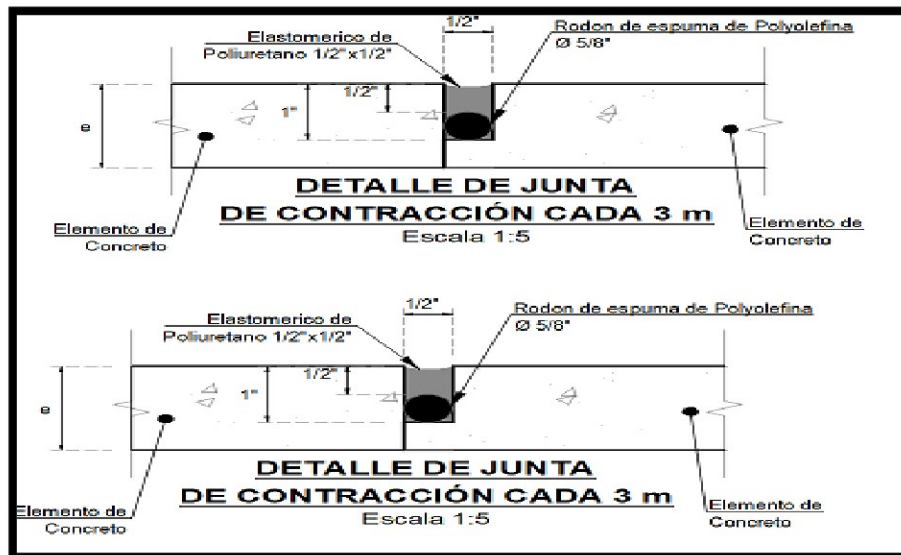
1/2"

Elastomerico de Poliuretano 1/2"x1/2"

Rodon de espuma de Polyolefina Ø 5/8"

e

1/2"

1"

DETALLE DE JUNTA DE CONTRACCIÓN CADA 3 m

Escala 1:5

Elemento de Concreto

Elemento de Concreto

1/2"

Elastomerico de Poliuretano 1/2"x1/2"

Rodon de espuma de Polyolefina Ø 5/8"

e

1/2"

1"

DETALLE DE JUNTA DE CONTRACCIÓN CADA 3 m

Escala 1:5

Elemento de Concreto

Elemento de Concreto